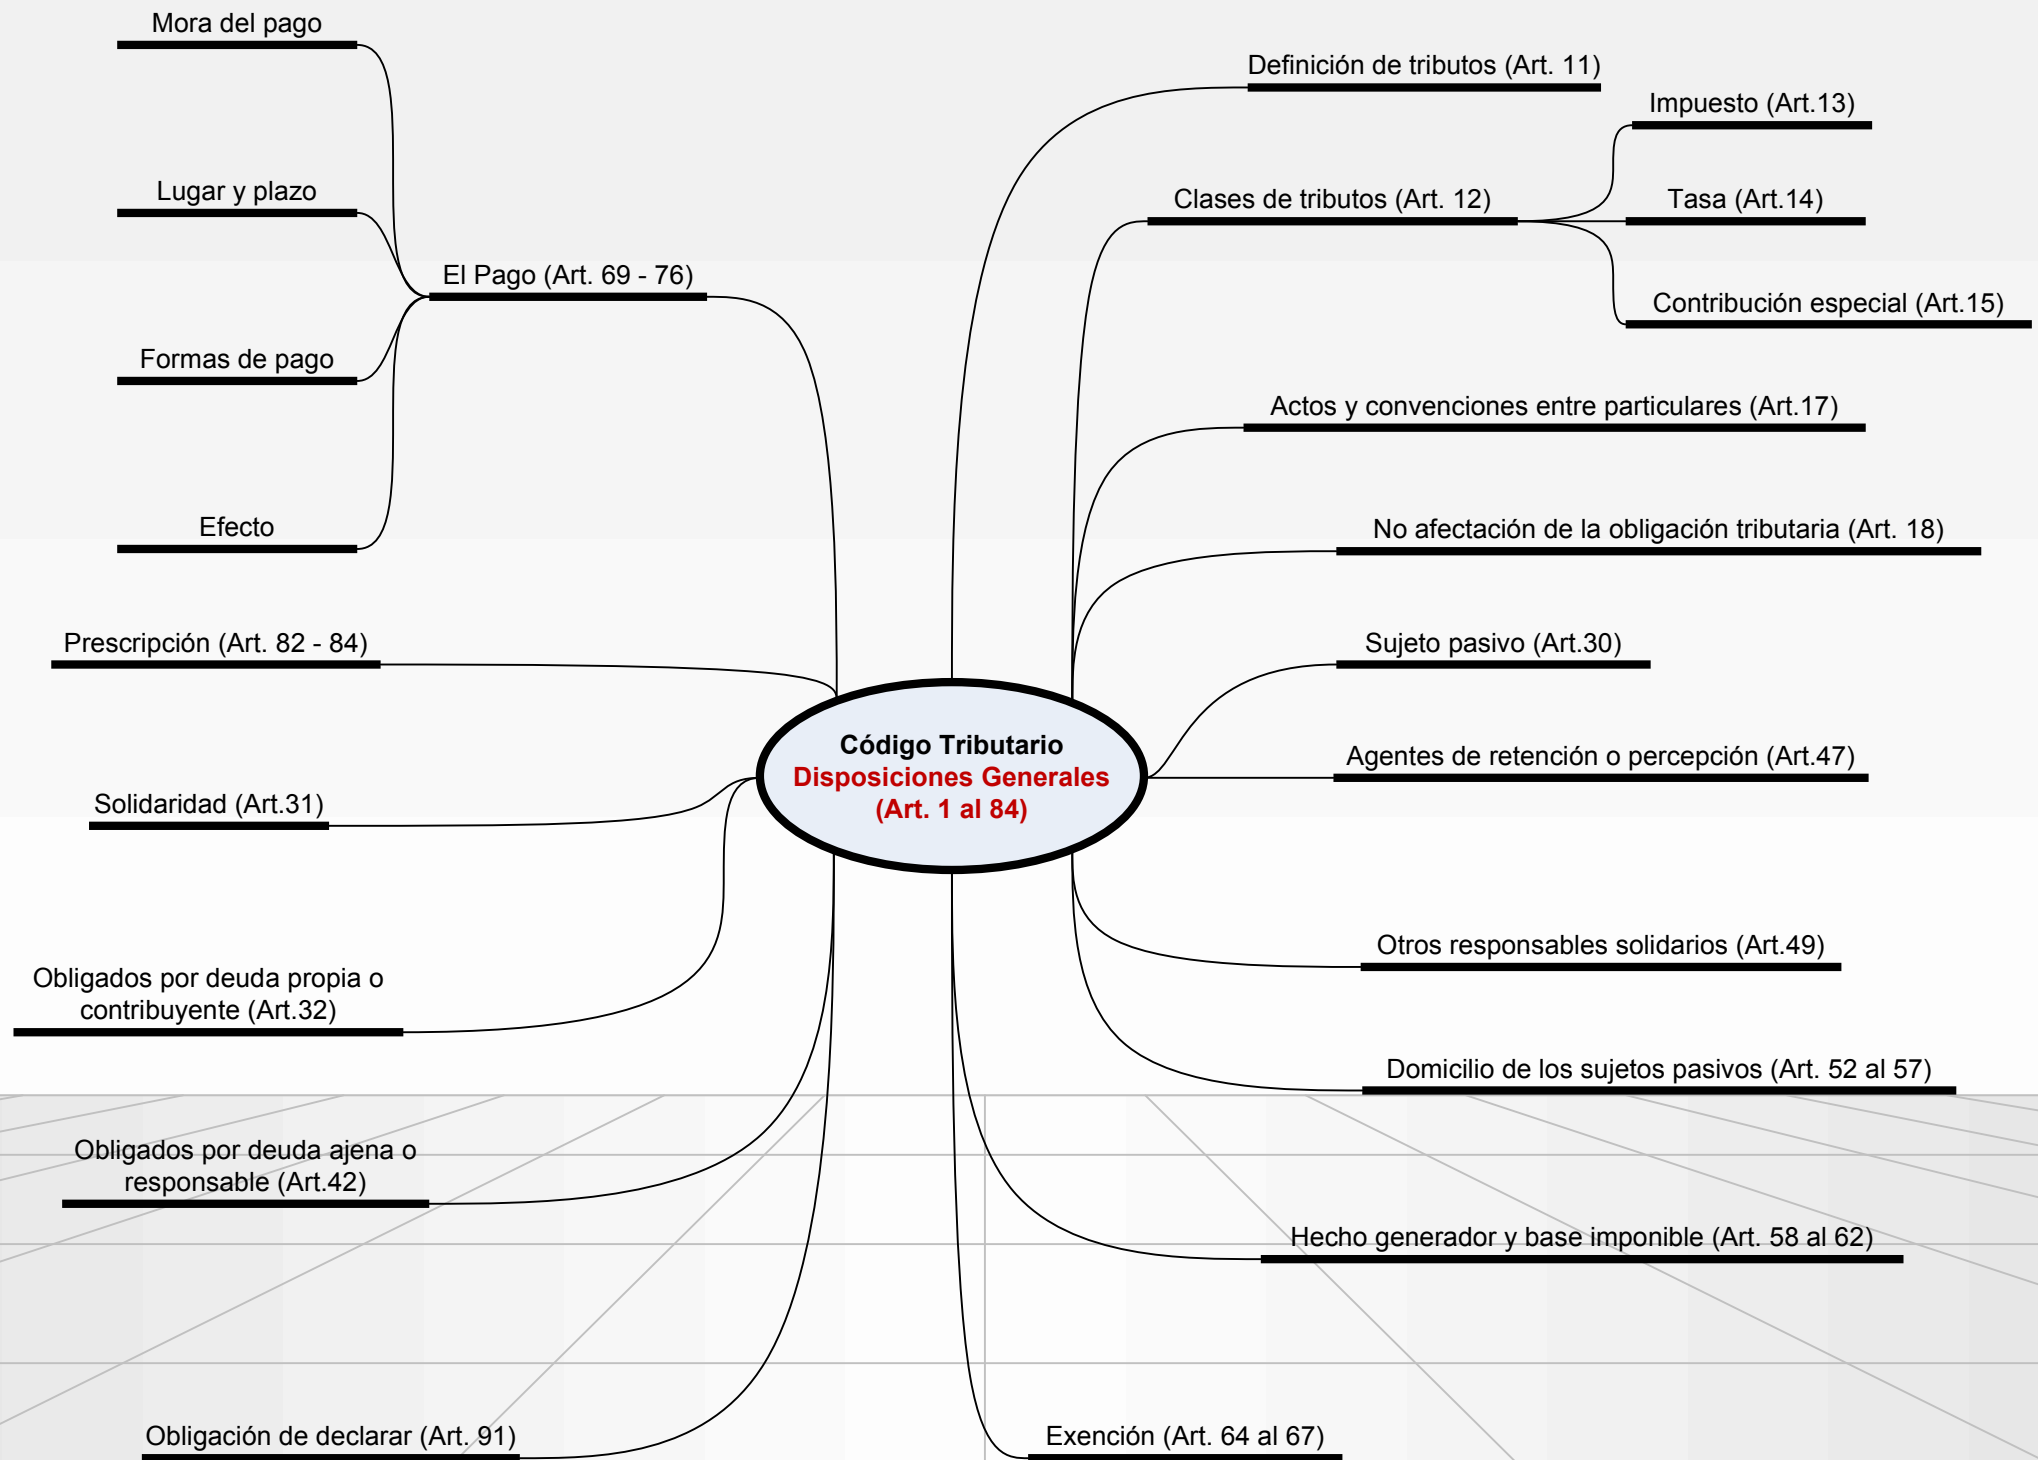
Código Tributario
Disposiciones Generales
(Art. 1 al 84)

Definición de tributos (Art. 11)

Clases de tributos (Art. 12)

Impuesto (Art.13)

Tasa (Art.14)

Contribución especial (Art.15)

Actos y convenciones entre particulares (Art.17)

No afectación de la obligación tributaria (Art. 18)

Sujeto pasivo (Art.30)

Agentes de retención o percepción (Art.47)

Otros responsables solidarios (Art.49)

Domicilio de los sujetos pasivos (Art. 52 al 57)

Hecho generador y base imponible (Art. 58 al 62)

Exención (Art. 64 al 67)

Mora del pago

Lugar y plazo

El Pago (Art. 69 - 76)

Formas de pago

Efecto

Prescripción (Art. 82 - 84)

Solidaridad (Art.31)

Obligados por deuda propia o contribuyente (Art.32)

Obligados por deuda ajena o responsable (Art.42)

Obligación de declarar (Art. 91)